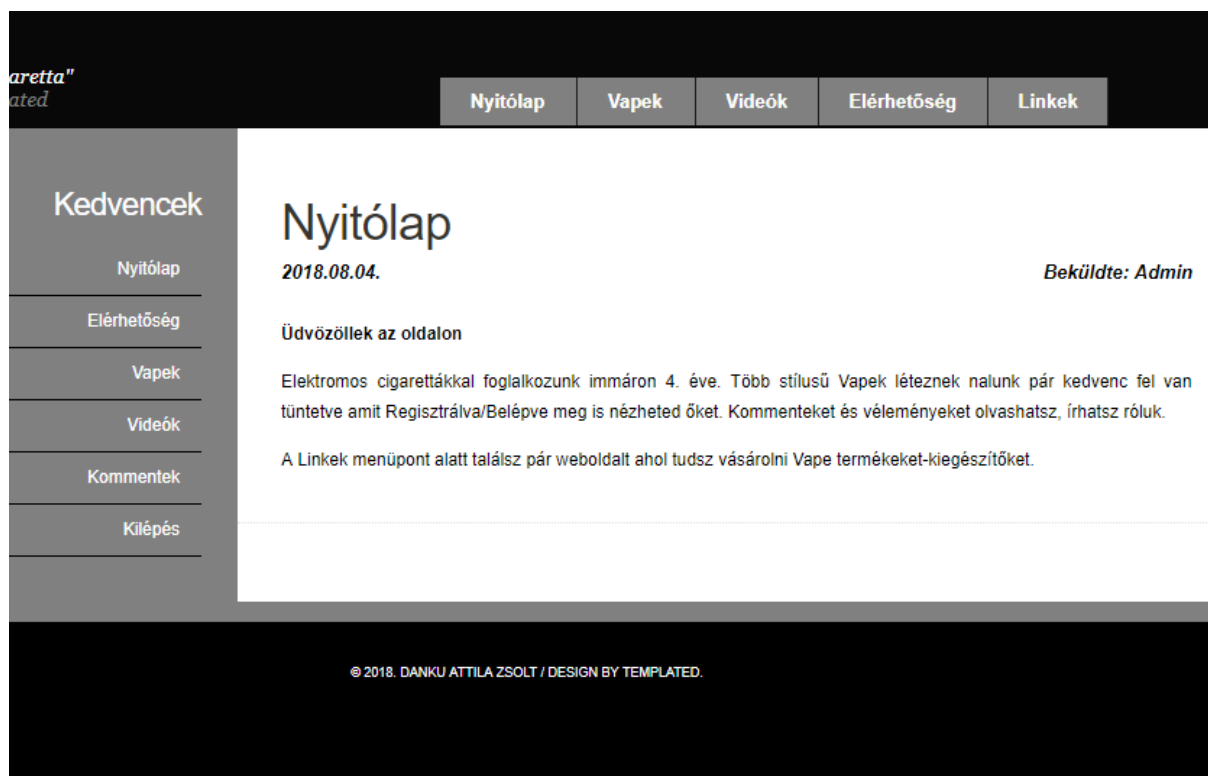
aretta"
ated

Nyitólap | Vapek | Videók | Elérhetőség | Linkek

Kedvencek

Nyitólap

Elérhetőség

Vapek

Videók

Kommentek

Kilépés

Nyitólap

2018.08.04.

Beküldte: Admin

Üdvözöllek az oldalon

Elektromos cigarettákkal foglalkozunk immáron 4. éve. Több stílusű Vapek léteznek nalunk pár kedvenc fel van tüntetve amit Regisztrálva/Belépve meg is nézheted őket. Kommenteket és véleményeket olvashatsz, írhatsz róluk.

A Linkek menüpont alatt találsz pár weboldalt ahol tudsz vásárolni Vape termékeket-kiegészítőket.

© 2018. DANKU ATTILA ZSOLT / DESIGN BY TEMPLATED.